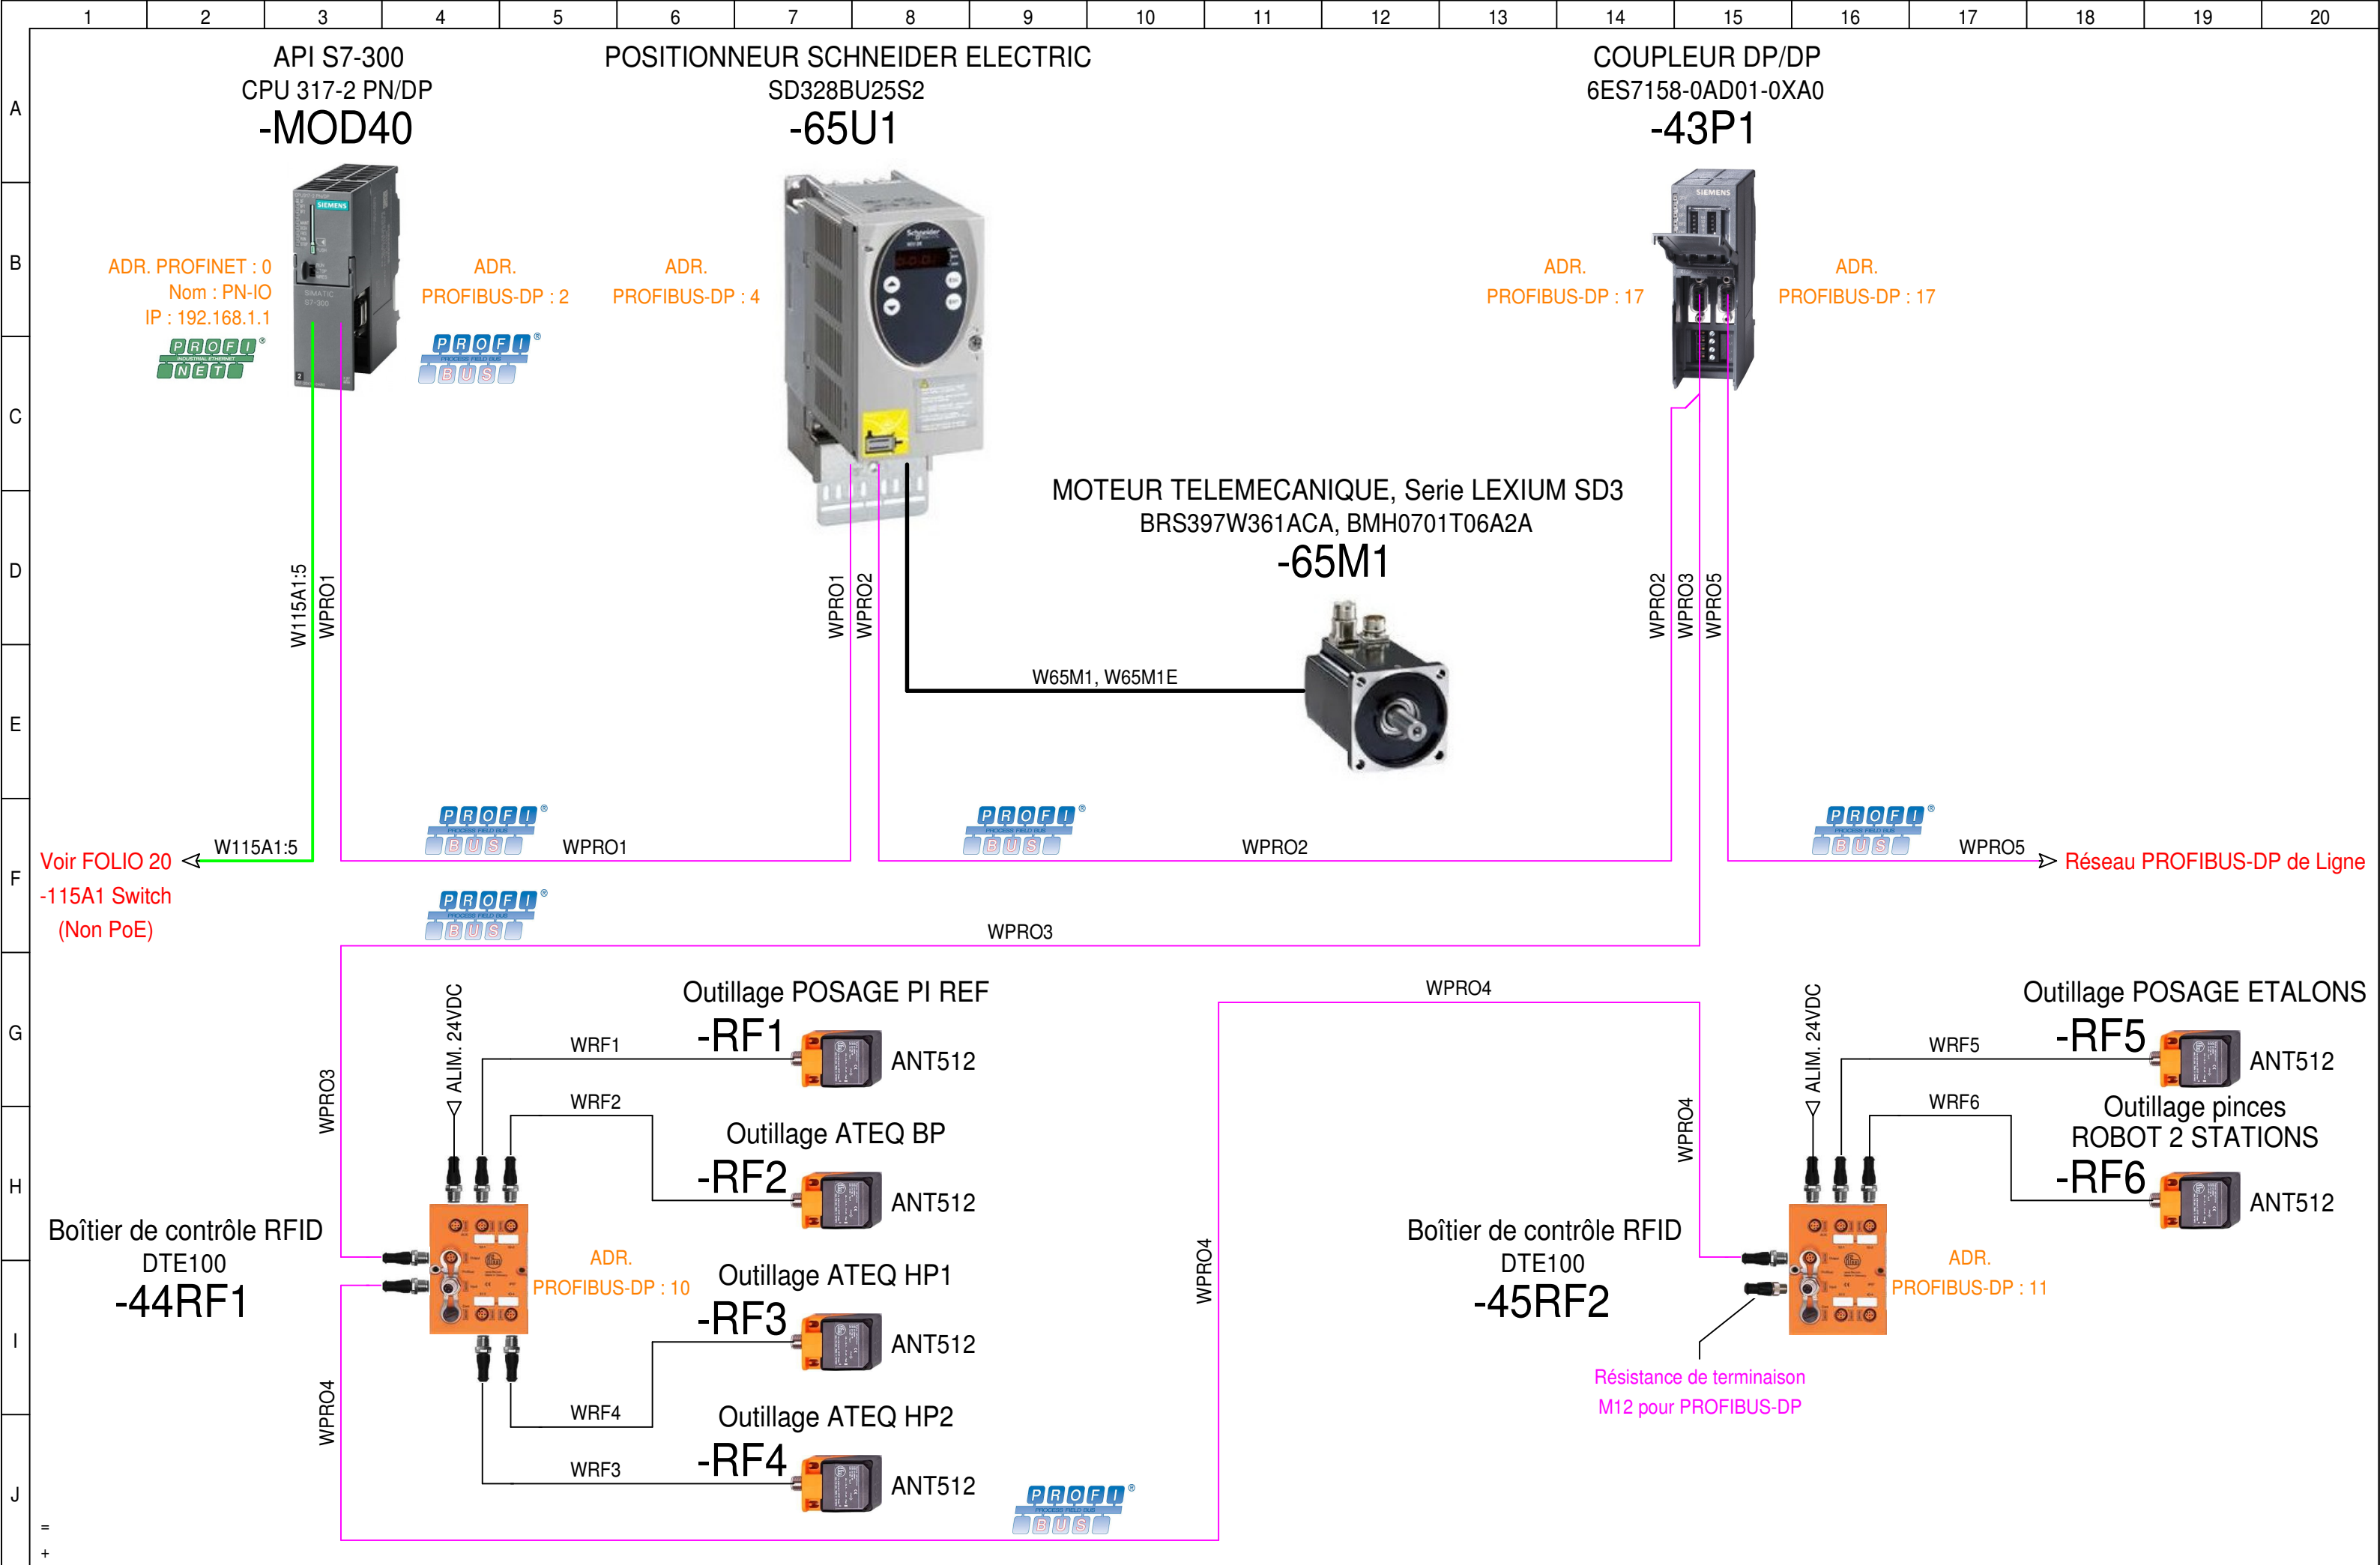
1 2 3 4 5 6 7 8 9 10 11 12 13 14 15 16 17 18 19 20

A
B
C
D
E
F
G
H
I
J

API S7-300
CPU 317-2 PN/DP
-MOD40

POSITIONNEUR SCHNEIDER ELECTRIC
SD328BU25S2
-65U1

COUPLEUR DP/DP
6ES7158-0AD01-0XA0
-43P1

ADR. PROFINET : 0
Nom : PN-IO
IP : 192.168.1.1

PROFI NET

ADR.
PROFIBUS-DP : 2

PROFI BUS

ADR.
PROFIBUS-DP : 4

ADR.
PROFIBUS-DP : 17

ADR.
PROFIBUS-DP : 17

MOTEUR TELEMECANIQUE, Serie LEXIUM SD3
BRS397W361ACA, BMH0701T06A2A
-65M1

W115A1:5
WPRO1
WPRO1
WPRO2
WPRO2
WPRO3
WPRO5

W65M1, W65M1E

PROFI BUS
PROFI BUS
PROFI BUS

Voir FOLIO 20
-115A1 Switch
(Non PoE)

W115A1:5
WPRO1
WPRO2
WPRO5
Réseau PROFIBUS-DP de Ligne

PROFI BUS
WPRO3

WPRO4

ALIM. 24VDC
Outillage POSAGE PI REF
WRF1
-RF1
ANT512
WRF2
Outillage ATEQ BP
-RF2
ANT512
WPRO3

Boîtier de contrôle RFID
DTE100
-44RF1

ADR.
PROFIBUS-DP : 10

Outillage ATEQ HP1
-RF3
ANT512

WRF4
Outillage ATEQ HP2
-RF4
ANT512
WRF3
WPRO4
WPRO4

PROFI BUS

ALIM. 24VDC
Outillage POSAGE ETALONS
WRF5
-RF5
ANT512
WRF6
Outillage pinces
ROBOT 2 STATIONS
-RF6
ANT512
WPRO4

Boîtier de contrôle RFID
DTE100
-45RF2

ADR.
PROFIBUS-DP : 11

Résistance de terminaison
M12 pour PROFIBUS-DP

=
+